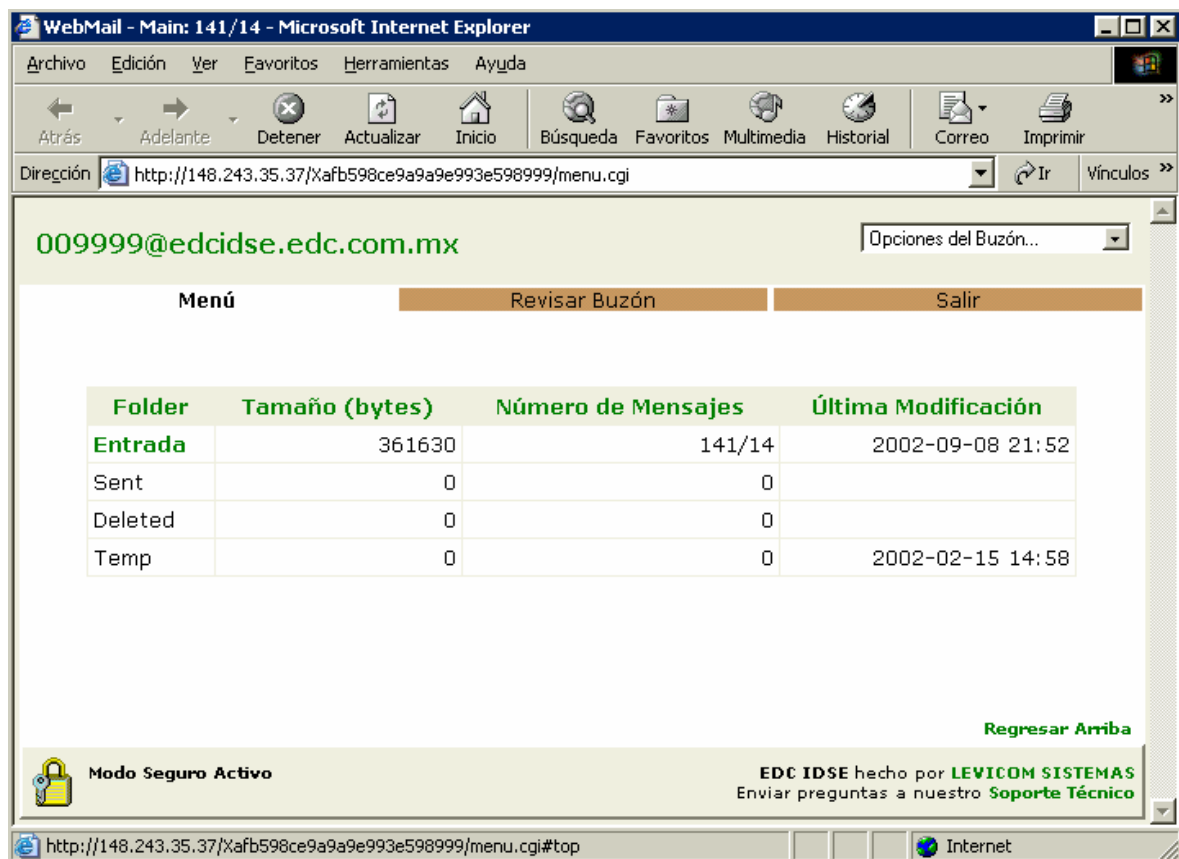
WebMail - Main: 141/14 - Microsoft Internet Explorer

Archivo Edición Ver Favoritos Herramientas Ayuda

Atrás Adelante Detener Actualizar Inicio Búsqueda Favoritos Multimedia Historial Correo Imprimir

Dirección http://148.243.35.37/Xafb598ce9a9a9e993e598999/menu.cgi Ir Vínculos

009999@edcidse.edc.com.mx

Opciones del Buzón...

Menú Revisar Buzón Salir

| Folder | Tamaño (bytes) | Número de Mensajes | Última Modificación |
|---|---|---|---|
| Entrada | 361630 | 141/14 | 2002-09-08 21:52 |
| Sent | 0 | 0 | |
| Deleted | 0 | 0 | |
| Temp | 0 | 0 | 2002-02-15 14:58 |

Regresar Arriba

Modo Seguro Activo

EDC IDSE hecho por LEVICOM SISTEMAS
Enviar preguntas a nuestro Soporte Técnico

http://148.243.35.37/Xafb598ce9a9a9e993e598999/menu.cgi#top Internet